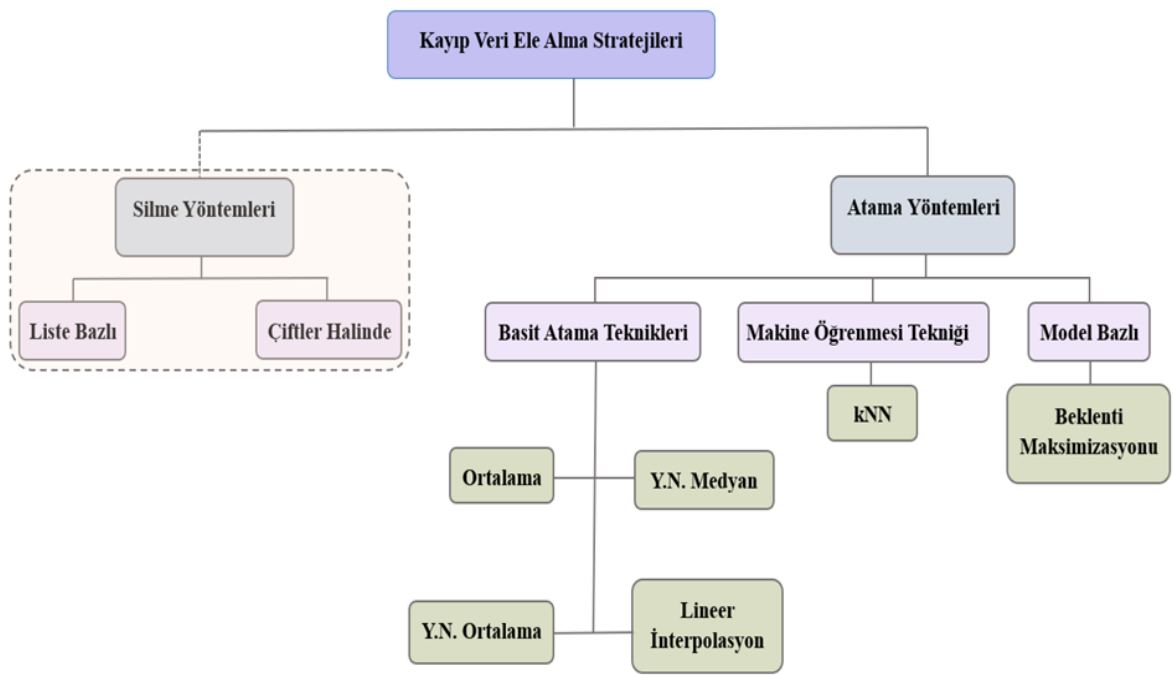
Kayıp Veri Ele Alma Stratejileri

Silme Yöntemleri

Liste Bazlı

Çiftler Halinde

Atama Yöntemleri

Basit Atama Teknikleri

Makine Öğrenmesi Tekniği

Model Bazlı

kNN

Beklenti Maksimizasyonu

Ortalama

Y.N. Medyan

Y.N. Ortalama

Lineer İnterpolasyon